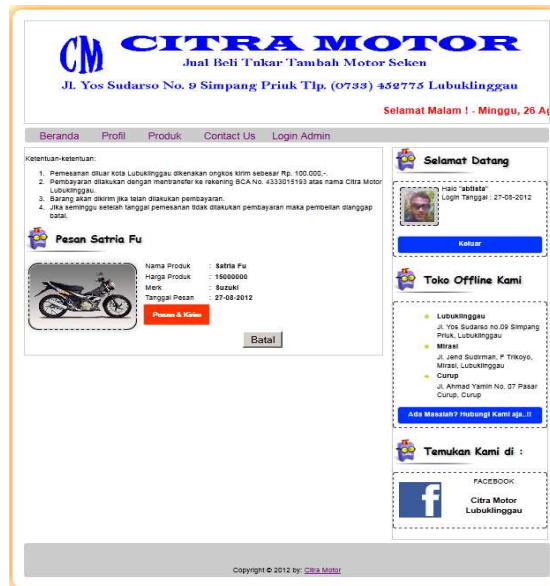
CM CITRA MOTOR
Jual Beli Tukar Tambah Motor Seken
Jl. Yos Sudarso No. 9 Simpang Priuk Tlp. (0733) 452775 Lubuklinggau

Selamat Malam ! - Minggu, 26 Ag

Beranda Profil Produk Contact Us Login Admin

Ketentuan-ketentuan:

1. Pemesanan diluar kota Lubuklinggau dikenakan ongkos kirim sebesar Rp. 100.000,-.
2. Pembayaran dilakukan dengan mentransfer ke rekening BCA No. 4333015193 atas nama Citra Motor Lubuklinggau.
3. Barang akan dikirim jika telah dilakukan pembayaran.
4. Jika seminggu setelah tanggal pemesanan tidak dilakukan pembayaran maka pembelian dianggap batal.

Pesan Satria Fu

| | |
|---|---|
| Nama Produk | : Satria Fu |
| Harga Produk | : 15000000 |
| Merk | : Suzuki |
| Tanggal Pesan | : 27-08-2012 |

Pesan & Kirim

Batal

Selamat Datang

Halo "abiista"
Login Tanggal : 27-08-2012

Keluar

Toko Offline Kami

Lubuklinggau
Jl. Yos Sudarso no.09 Simpang Priuk, Lubuklinggau
Mirasi
Jl. Jend Sudirman, F Trikoyo, Mirasi, Lubuklinggau
Curup
Jl. Ahmad Yamin No. 07 Pasar Curup, Curup

Ada Masalah? Hubungi Kami aja..!!

Temukan Kami di :

FACEBOOK
Citra Motor Lubuklinggau

Copyright © 2012 by: Citra Motor